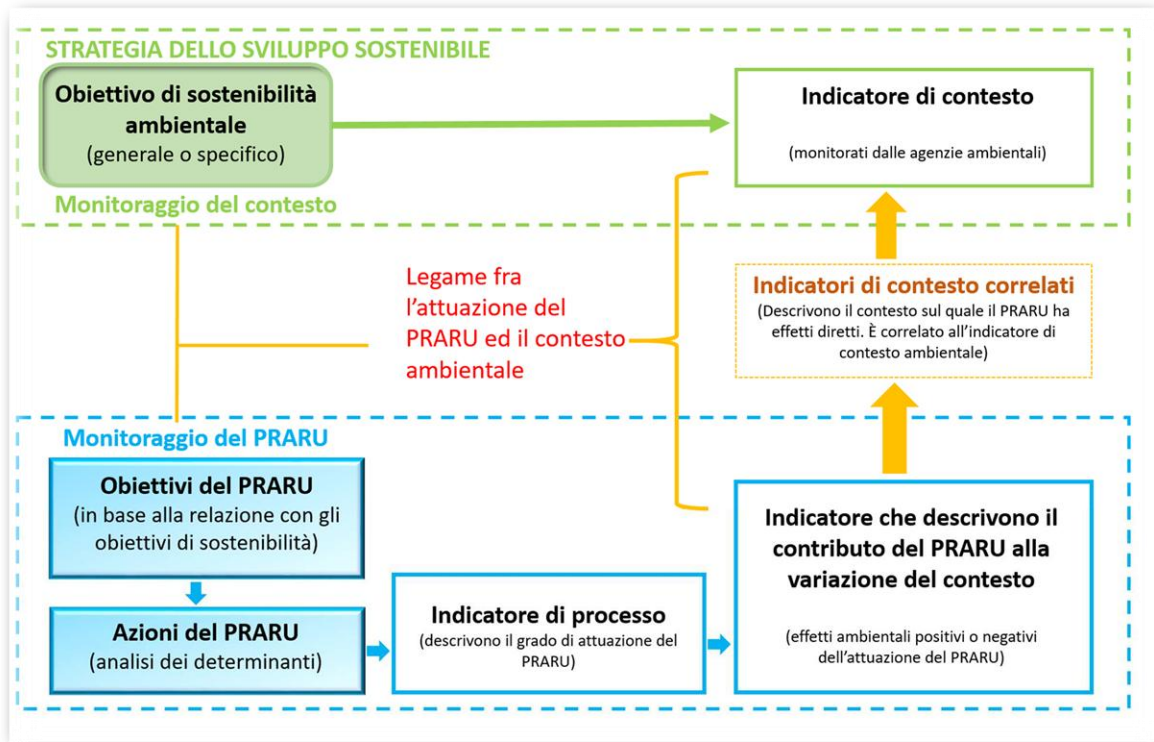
STRATEGIA DELLO SVILUPPO SOSTENIBILE

Obiettivo di sostenibilità ambientale
(generale o specifico)

Monitoraggio del contesto

Indicatore di contesto
(monitorati dalle agenzie ambientali)

Legame fra l'attuazione del PRARU ed il contesto ambientale

Indicatori di contesto correlati
(Descrivono il contesto sul quale il PRARU ha effetti diretti. È correlato all'indicatore di contesto ambientale)

Monitoraggio del PRARU

Obiettivi del PRARU
(in base alla relazione con gli obiettivi di sostenibilità)

Azioni del PRARU
(analisi dei determinanti)

Indicatore di processo
(descrivono il grado di attuazione del PRARU)

Indicatore che descrivono il contributo del PRARU alla variazione del contesto
(effetti ambientali positivi o negativi dell'attuazione del PRARU)